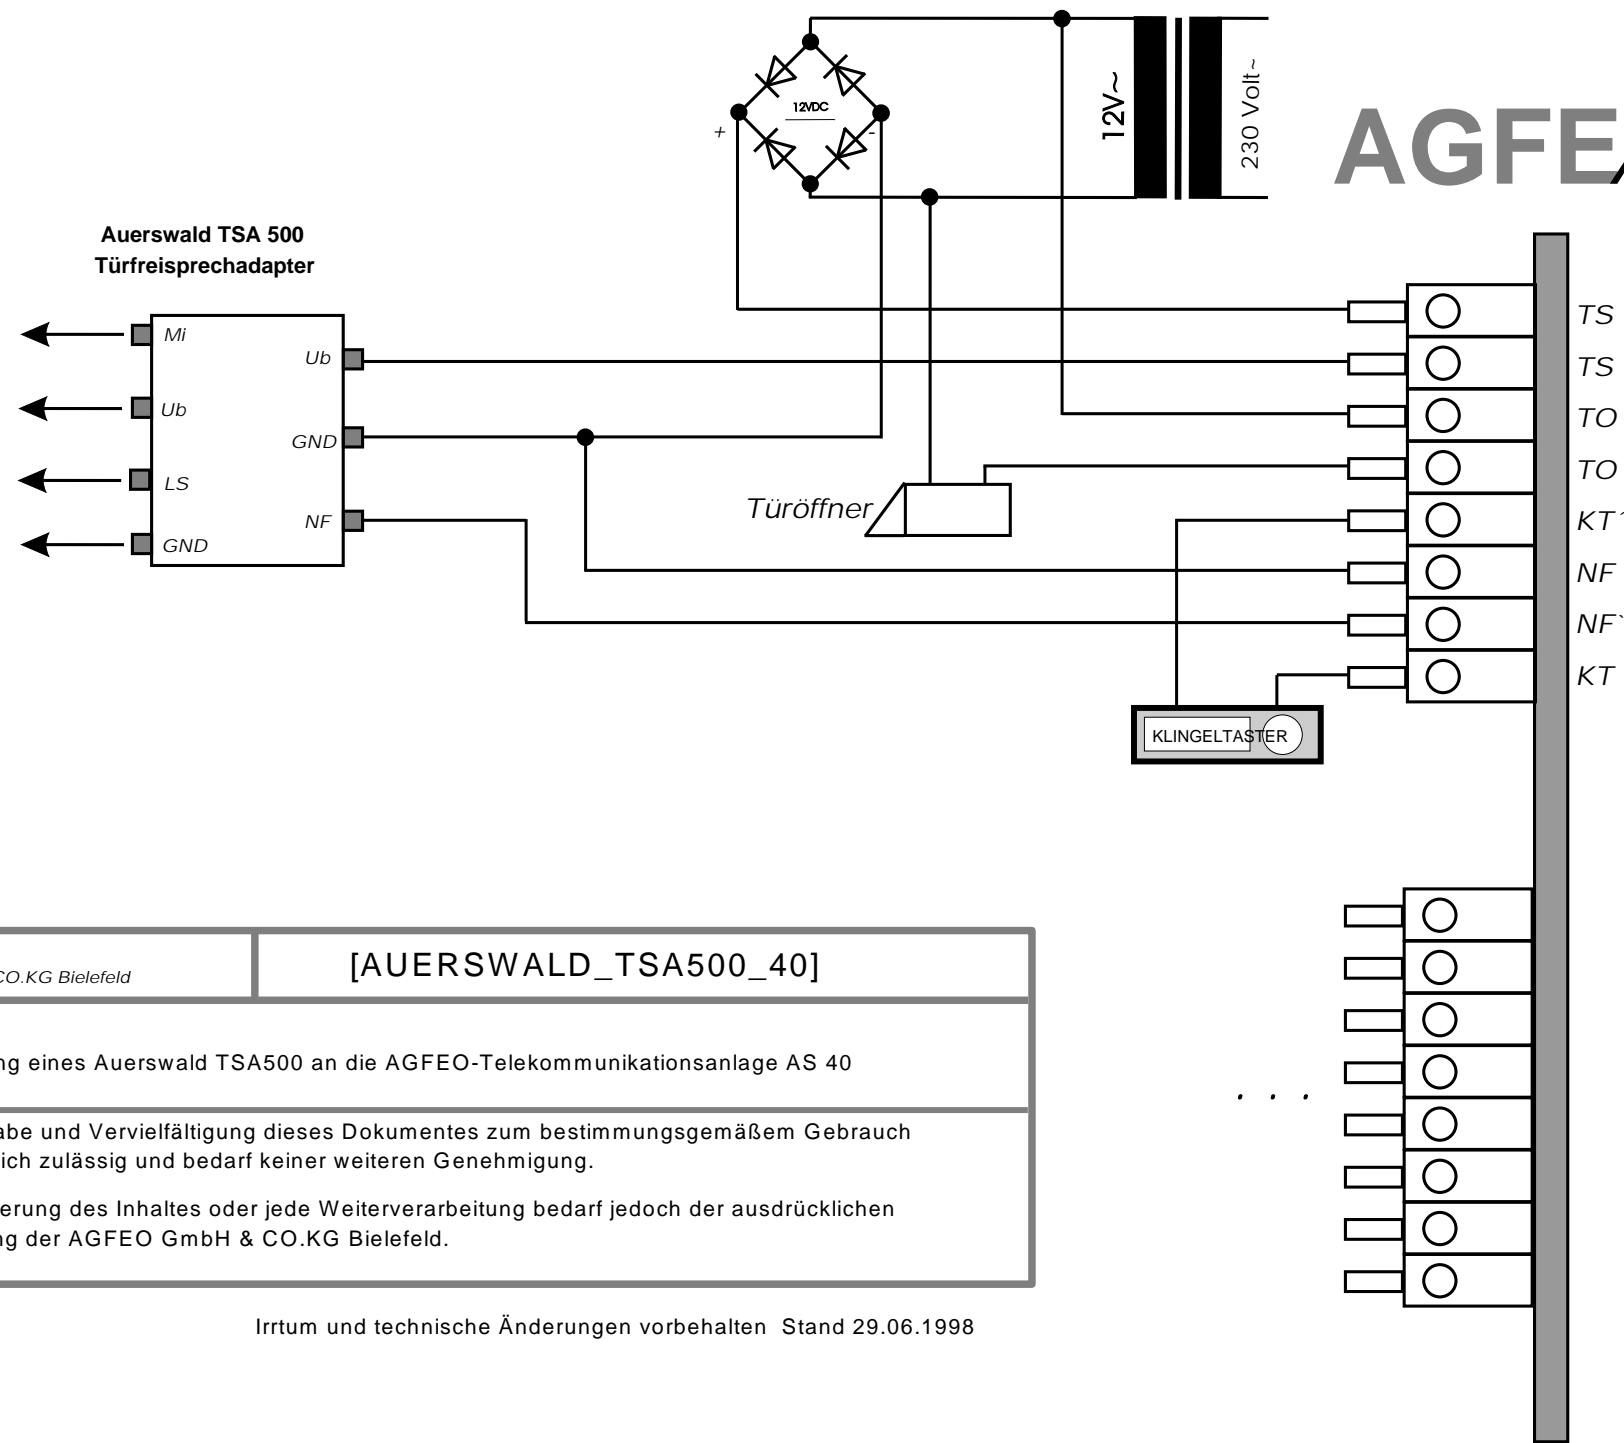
12VDC

+

-

12V~

230 Volt~

AGFE

Auerswald TSA 500
Türfreisprechadapter

Mi

Ub

LS

GND

Ub

GND

NF

Türöffner

TS

TS

TO

TO

KT

NF

NF

KT

KLINGELTASTER

. . .

CO.KG Bielefeld

[AUERSWALD_TSA500_40]

ng eines Auerswald TSA500 an die AGFEO-Telekommunikationsanlage AS 40

abe und Vervielfältigung dieses Dokumentes zum bestimmungsgemäßem Gebrauch ich zulässig und bedarf keiner weiteren Genehmigung.

erung des Inhaltes oder jede Weiterverarbeitung bedarf jedoch der ausdrücklichen ng der AGFEO GmbH & CO.KG Bielefeld.

Irrtum und technische Änderungen vorbehalten Stand 29.06.1998